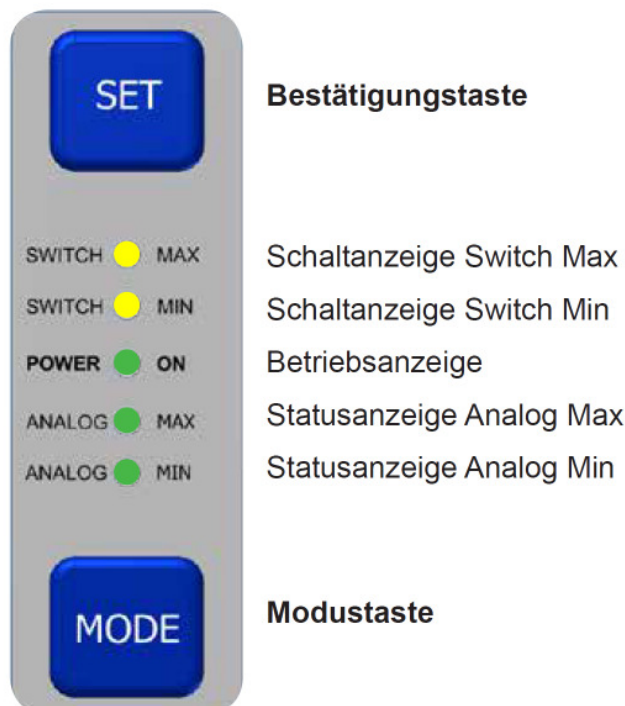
SET

Bestätigungstaste

SWITCH MAX
SWITCH MIN
POWER ON
ANALOG MAX
ANALOG MIN

Schaltanzeige Switch Max
Schaltanzeige Switch Min
Betriebsanzeige
Statusanzeige Analog Max
Statusanzeige Analog Min

MODE

Modustaste